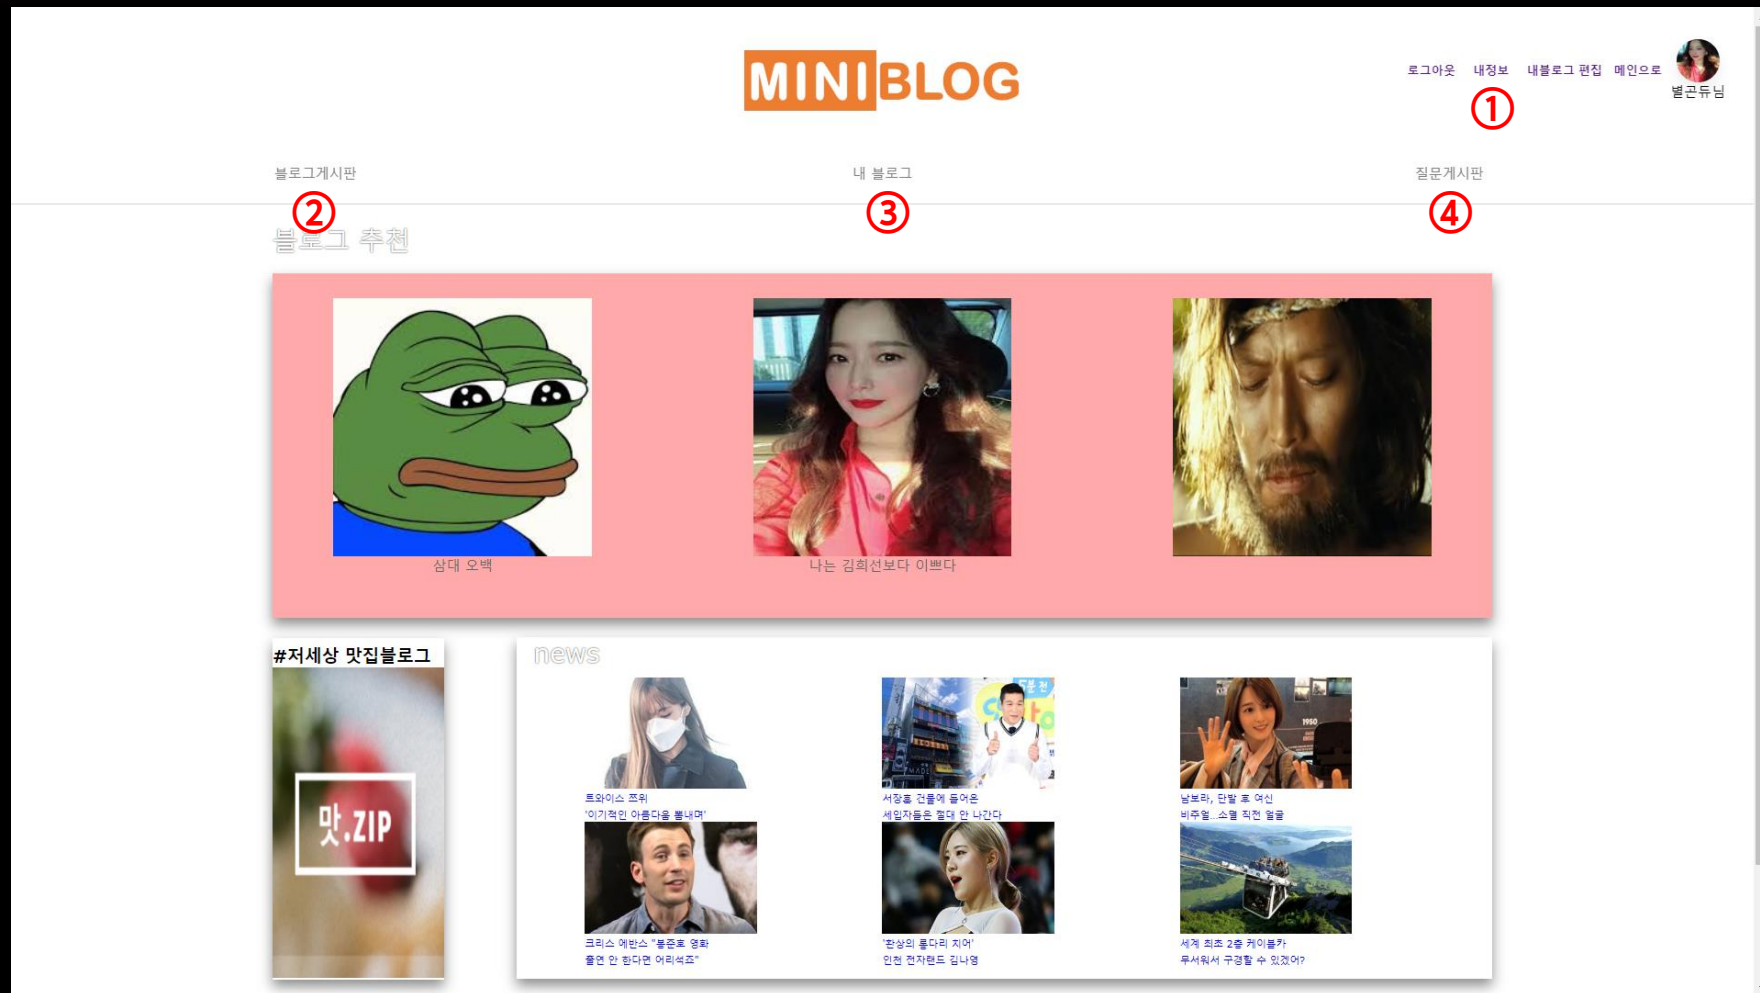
MINIBLOG

로그아웃 내정보 내블로그 편집 메인으로

별곤듀님

①

블로그게시판 내 블로그 질문게시판

② ③ ④

블로그 추천

삼대 오백

나는 김희선보다 이쁘다

#저세상 맛집블로그

맛.ZIP

news

트와이스 쯔위 '이기적인 아름다움 뽐내며'

서장훈 건물에 들어온 세입자들은 절대 안 나간다

남보라, 단발 후 여신 비주얼..소멸 직전 얼굴

크리스 에반스 "봉준호 영화 출연 안 한다면 어리석죠"

'환상의 롱다리 치어' 인천 전자랜드 김나영

세계 최초 2층 케이블카 무서워서 구경할 수 있겠어?